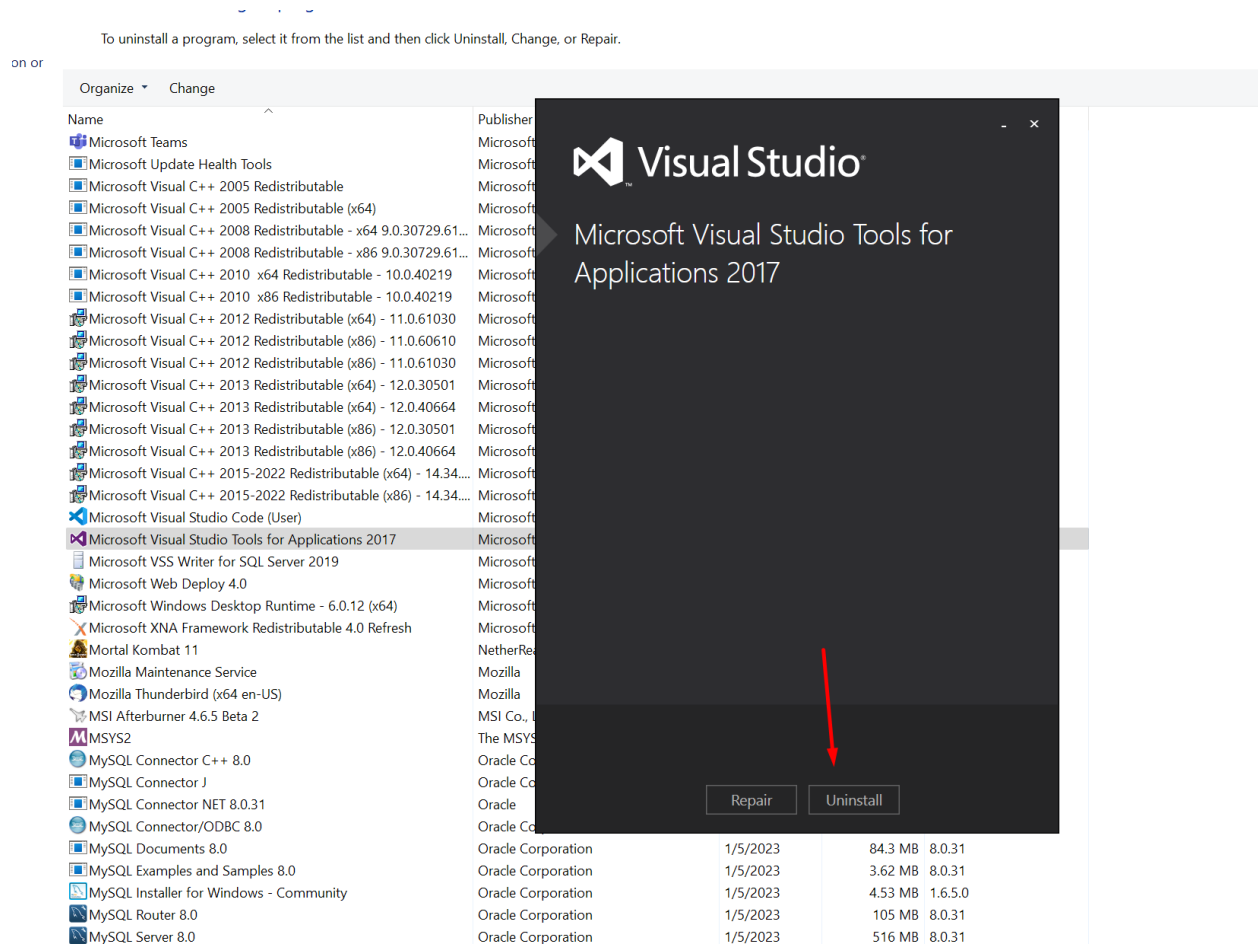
To uninstall a program, select it from the list and then click Uninstall, Change, or Repair.

on or

Organize ▾ Change

| Name | Publisher | | | |
|---|---|---|---|---|
| Microsoft Teams | Microsoft | | | |
| Microsoft Update Health Tools | Microsoft | | | |
| Microsoft Visual C++ 2005 Redistributable | Microsoft | | | |
| Microsoft Visual C++ 2005 Redistributable (x64) | Microsoft | | | |
| Microsoft Visual C++ 2008 Redistributable - x64 9.0.30729.61... | Microsoft | | | |
| Microsoft Visual C++ 2008 Redistributable - x86 9.0.30729.61... | Microsoft | | | |
| Microsoft Visual C++ 2010 x64 Redistributable - 10.0.40219 | Microsoft | | | |
| Microsoft Visual C++ 2010 x86 Redistributable - 10.0.40219 | Microsoft | | | |
| Microsoft Visual C++ 2012 Redistributable (x64) - 11.0.61030 | Microsoft | | | |
| Microsoft Visual C++ 2012 Redistributable (x86) - 11.0.60610 | Microsoft | | | |
| Microsoft Visual C++ 2012 Redistributable (x86) - 11.0.61030 | Microsoft | | | |
| Microsoft Visual C++ 2013 Redistributable (x64) - 12.0.30501 | Microsoft | | | |
| Microsoft Visual C++ 2013 Redistributable (x64) - 12.0.40664 | Microsoft | | | |
| Microsoft Visual C++ 2013 Redistributable (x86) - 12.0.30501 | Microsoft | | | |
| Microsoft Visual C++ 2013 Redistributable (x86) - 12.0.40664 | Microsoft | | | |
| Microsoft Visual C++ 2015-2022 Redistributable (x64) - 14.34.... | Microsoft | | | |
| Microsoft Visual C++ 2015-2022 Redistributable (x86) - 14.34.... | Microsoft | | | |
| Microsoft Visual Studio Code (User) | Microsoft | | | |
| Microsoft Visual Studio Tools for Applications 2017 | Microsoft | | | |
| Microsoft VSS Writer for SQL Server 2019 | Microsoft | | | |
| Microsoft Web Deploy 4.0 | Microsoft | | | |
| Microsoft Windows Desktop Runtime - 6.0.12 (x64) | Microsoft | | | |
| Microsoft XNA Framework Redistributable 4.0 Refresh | Microsoft | | | |
| Mortal Kombat 11 | NetherRe | | | |
| Mozilla Maintenance Service | Mozilla | | | |
| Mozilla Thunderbird (x64 en-US) | Mozilla | | | |
| MSI Afterburner 4.6.5 Beta 2 | MSI Co., L | | | |
| MSYS2 | The MSYS | | | |
| MySQL Connector C++ 8.0 | Oracle Co | | | |
| MySQL Connector J | Oracle Co | | | |
| MySQL Connector NET 8.0.31 | Oracle | | | |
| MySQL Connector/ODBC 8.0 | Oracle Co | | | |
| MySQL Documents 8.0 | Oracle Corporation | 1/5/2023 | 84.3 MB | 8.0.31 |
| MySQL Examples and Samples 8.0 | Oracle Corporation | 1/5/2023 | 3.62 MB | 8.0.31 |
| MySQL Installer for Windows - Community | Oracle Corporation | 1/5/2023 | 4.53 MB | 1.6.5.0 |
| MySQL Router 8.0 | Oracle Corporation | 1/5/2023 | 105 MB | 8.0.31 |
| MySQL Server 8.0 | Oracle Corporation | 1/5/2023 | 516 MB | 8.0.31 |

- ×

Visual Studio

Microsoft Visual Studio Tools for Applications 2017

Repair Uninstall